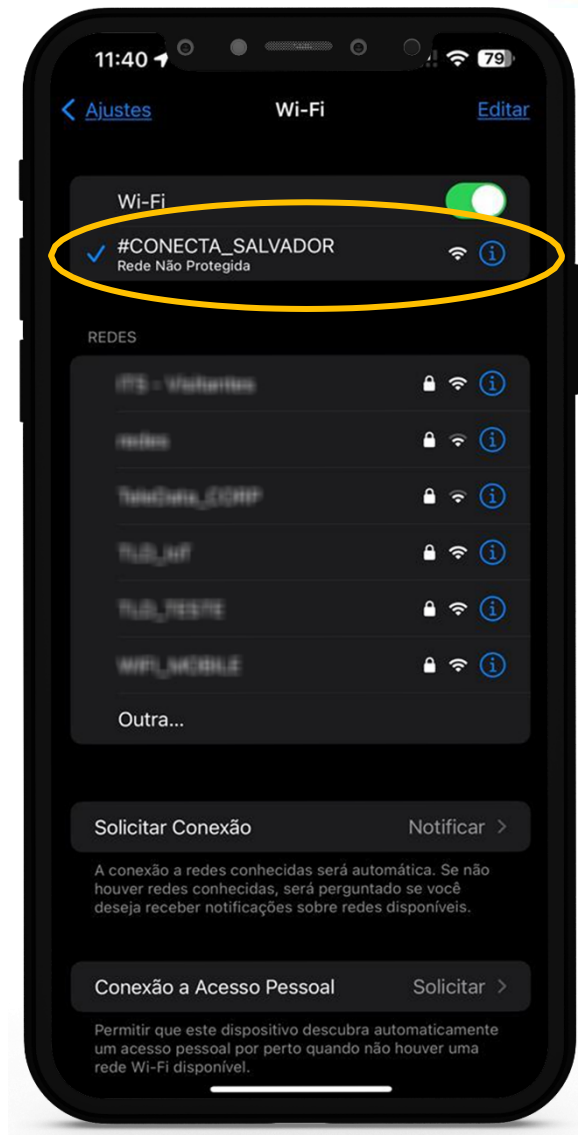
11:40

79

Ajustes

Wi-Fi

Editar

Wi-Fi

#CONECTA_SALVADOR
Rede Não Protegida

REDES

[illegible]

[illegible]

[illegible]

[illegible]

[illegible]

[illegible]

Outra...

Solicitar Conexão

Notificar

A conexão a redes conhecidas será automática. Se não houver redes conhecidas, será perguntado se você deseja receber notificações sobre redes disponíveis.

Conexão a Acesso Pessoal

Solicitar

Permitir que este dispositivo descubra automaticamente um acesso pessoal por perto quando não houver uma rede Wi-Fi disponível.